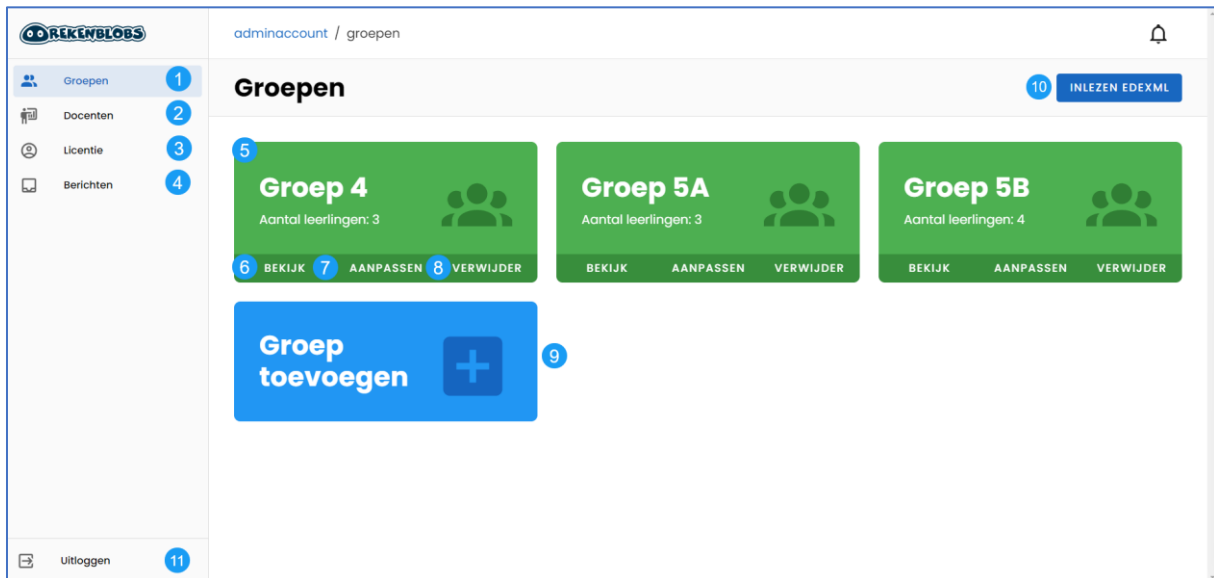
REKENBLOBS

adminaccount / groepen

Groepen 1
Docenten 2
Licentie 3
Berichten 4

Groepen

10 INLEZEN EDEXML

5
Groep 4
Aantal leerlingen: 3
6 BEKIJK 7 AANPASSEN 8 VERWIJDER

Groep 5A
Aantal leerlingen: 3
BEKIJK AANPASSEN VERWIJDER

Groep 5B
Aantal leerlingen: 4
BEKIJK AANPASSEN VERWIJDER

Groep toevoegen
9

Uitloggen 11